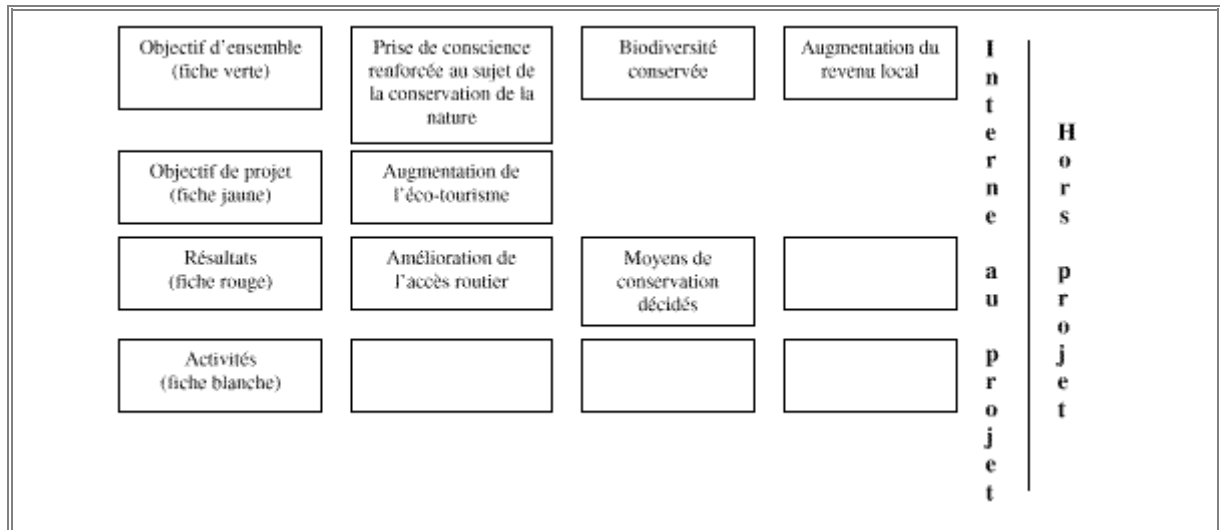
| | | | |
|---|---|---|---|
| Objectif d'ensemble (fiche verte) | Prise de conscience renforcée au sujet de la conservation de la nature | Biodiversité conservée | Augmentation du revenu local |
| Objectif de projet (fiche jaune) | Augmentation de l'éco-tourisme | | |
| Résaltats (fiche rouge) | Amélioration de l'accès routier | Moyens de conservation décidés | |
| Activités (fiche blanche) | | | |

Interne au projet

Hors projet